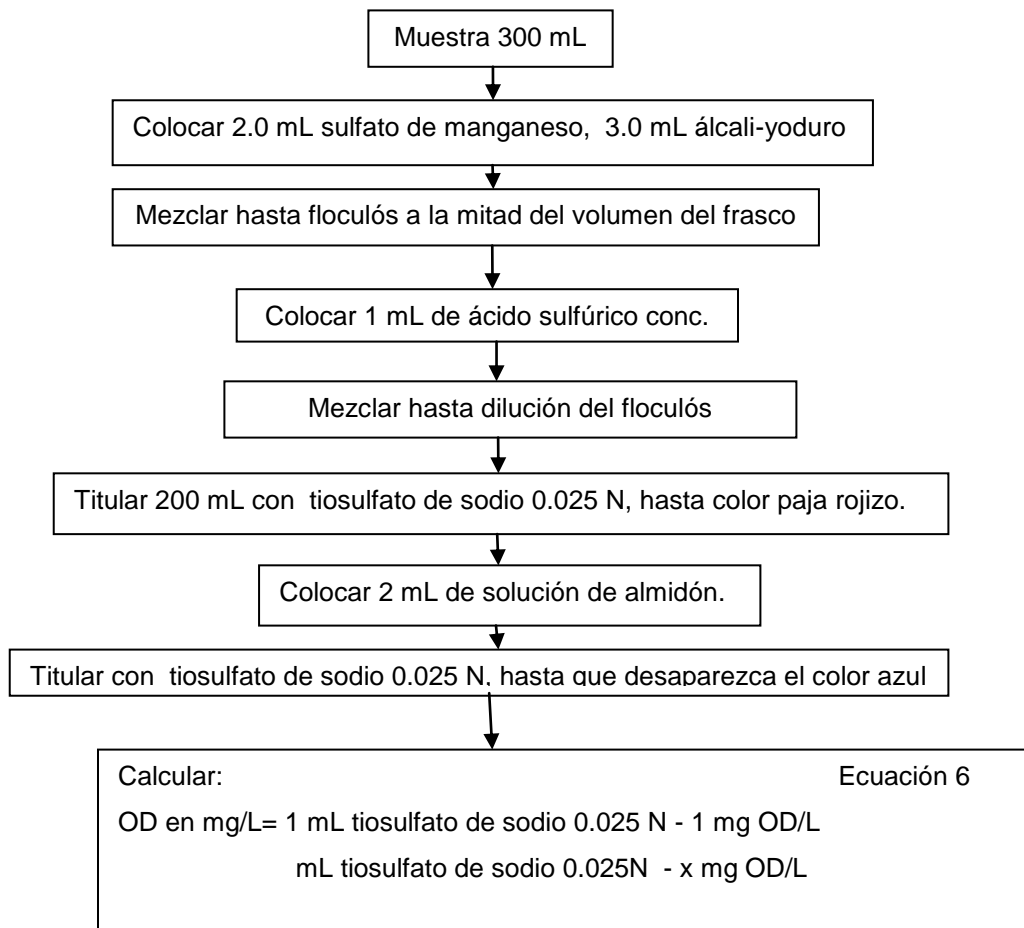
Muestra 300 mL

Colocar 2.0 mL sulfato de manganeso, 3.0 mL álcali-yoduro

Mezclar hasta floculós a la mitad del volumen del frasco

Colocar 1 mL de ácido sulfúrico conc.

Mezclar hasta dilución del floculós

Titular 200 mL con tiosulfato de sodio 0.025 N, hasta color paja rojizo.

Colocar 2 mL de solución de almidón.

Titular con tiosulfato de sodio 0.025 N, hasta que desaparezca el color azul

Calcular: Ecuación 6

OD en mg/L= 1 mL tiosulfato de sodio 0.025 N - 1 mg OD/L

mL tiosulfato de sodio 0.025N - x mg OD/L